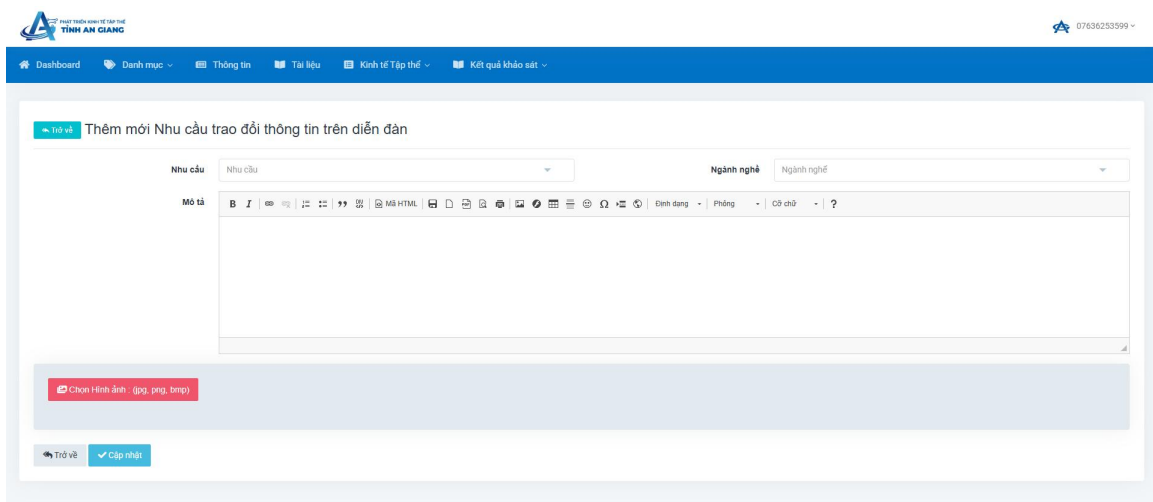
PHÁT TRIỂN KINH TẾ TẬP THỂ
TỈNH AN GIANG

07636253599

Dashboard  Danh mục  Thông tin  Tài liệu  Kinh tế Tập thể  Kết quả khảo sát

Trở về  Thêm mới Nhu cầu trao đổi thông tin trên diễn đàn

Nhu cầu  Nhu cầu

Ngành nghề  Ngành nghề

Mô tả

B I  Mã HTML  Định dạng  Phông  Cỡ chữ  ?

Chọn Hình ảnh : (jpg, png, bmp)

Trở về  Cập nhật